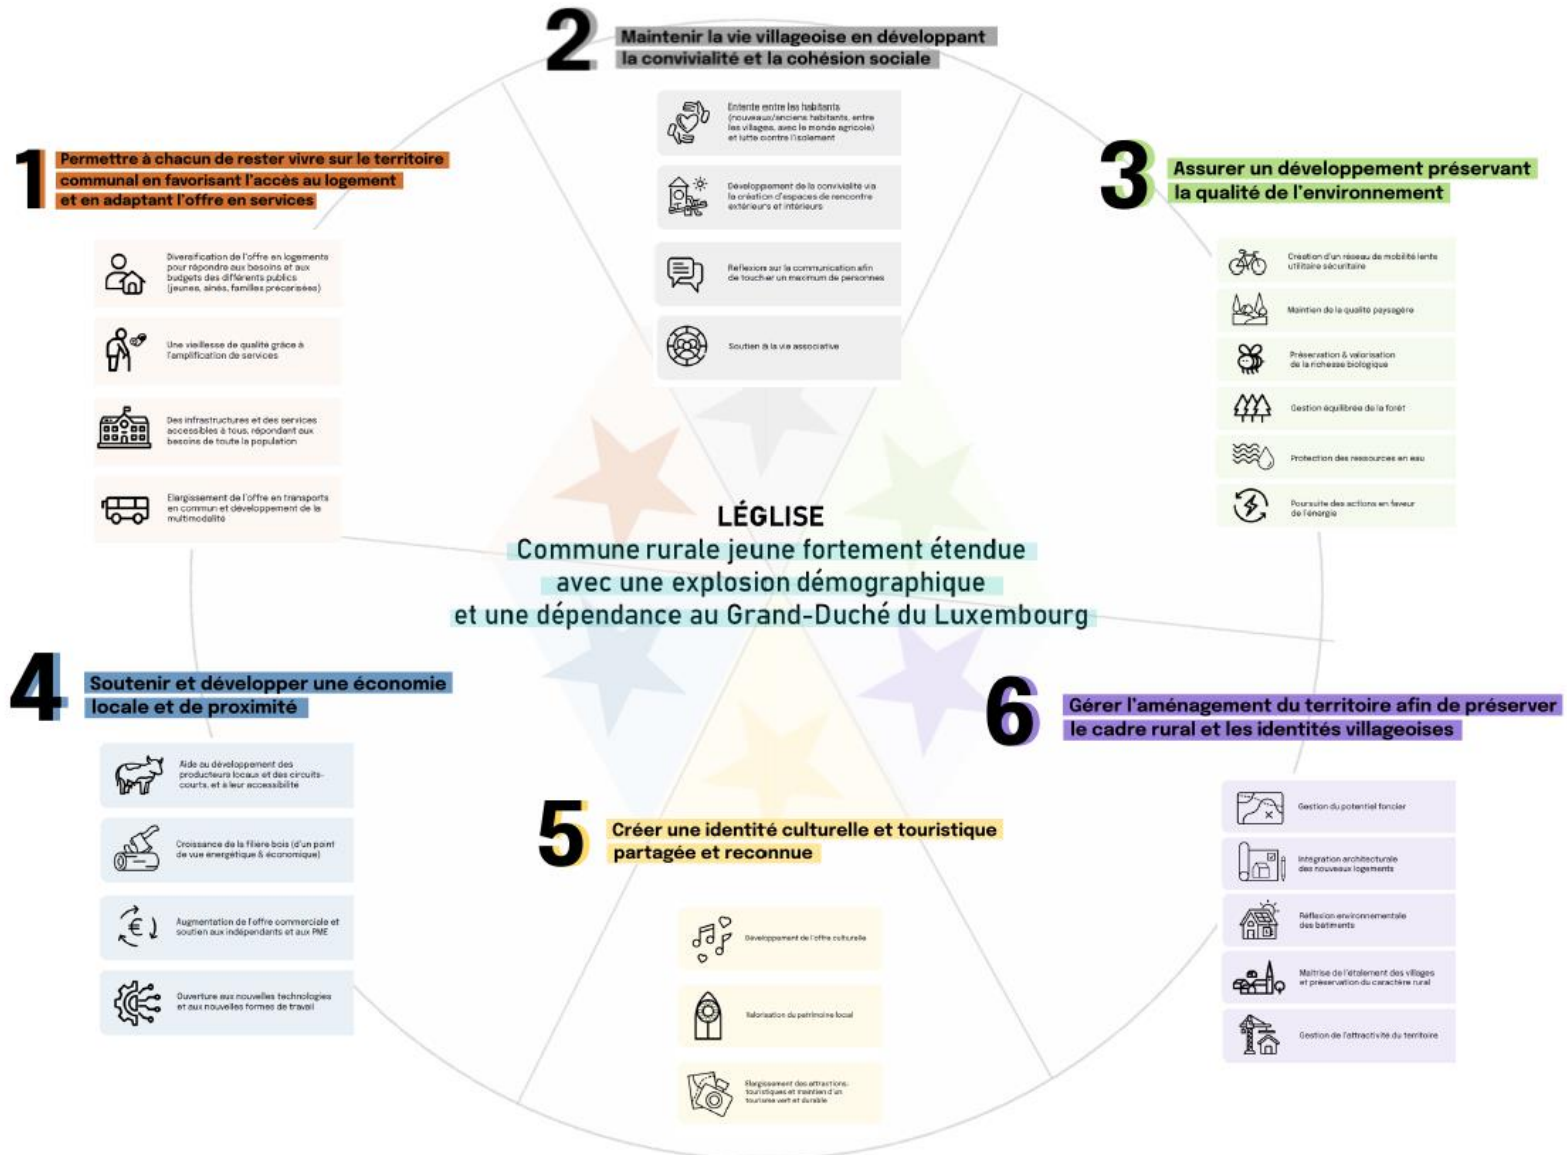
2
Maintenir la vie villageoise en développant la convivialité et la cohésion sociale

Entente entre les habitants (nouveaux/anciens habitants, entre les villages, avec le monde agricole) et lutte contre l'isolement

Développement de la convivialité via la création d'espaces de rencontre extérieurs et intérieurs

Reflexion sur la communication afin de toucher un maximum de personnes

Soutien à la vie associative

1
Permettre à chacun de rester vivre sur le territoire communal en favorisant l'accès au logement et en adaptant l'offre en services

Diversification de l'offre en logements pour répondre aux besoins et aux budgets des différents publics (jeunes, ainés, familles precarisées)

Une vieillesse de qualité grâce à l'amplification de services

Des infrastructures et des services accessibles à tous, répondant aux besoins de toute la population

Elargissement de l'offre en transports en commun et développement de la multimodalité

3
Assurer un développement préservant la qualité de l'environnement

Création d'un réseau de mobilité lente utilitaire sécuritaire

Maintien de la qualité paysagère

Préservation & valorisation de la richesse biologique

Gestion équilibrée de la forêt

Protection des ressources en eau

Poursuite des actions en faveur de l'énergie

LÉGLISE
Commune rurale jeune fortement étendue avec une explosion démographique et une dépendance au Grand-Duché du Luxembourg

4
Soutenir et développer une économie locale et de proximité

Aide au développement des producteurs locaux et des circuits-courts, et à leur accessibilité

Croissance de la filière bois (d'un point de vue énergétique & économique)

Augmentation de l'offre commerciale et soutien aux indépendants et aux PME

Ouverture aux nouvelles technologies et aux nouvelles formes de travail

6
Gérer l'aménagement du territoire afin de préserver le cadre rural et les identités villageoises

Gestion du potentiel foncier

Intégration architecturale des nouveaux logements

Réflexion environnementale des bâtiments

Maitrise de l'étalement des villages et préservation du caractère rural

Gestion de l'attractivité du territoire

5
Créer une identité culturelle et touristique partagée et reconnue

Développement de l'offre culturelle

Valorisation du patrimoine local

Elargissement des attractions touristiques et maintien d'un tourisme vert et durable